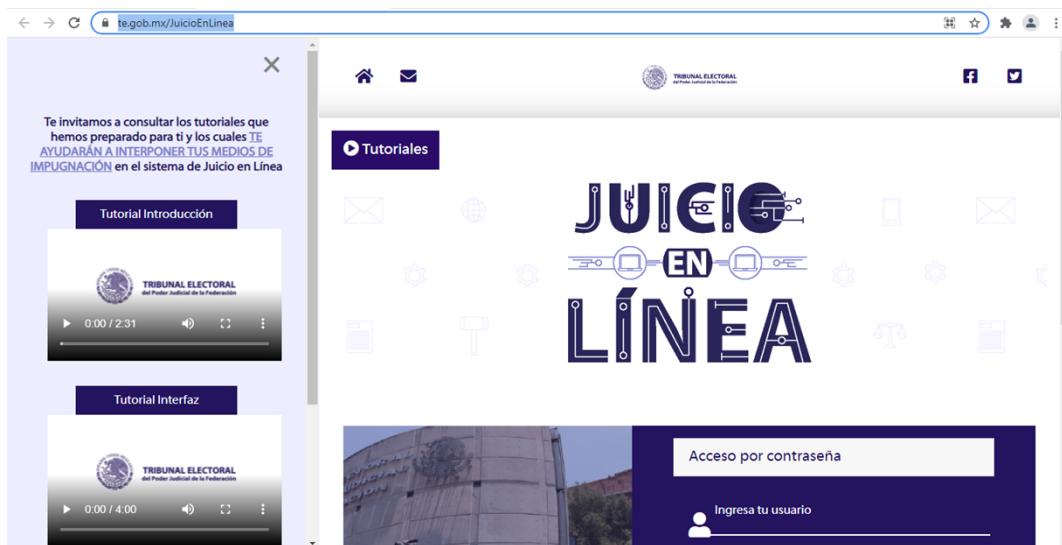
te.gob.mx/JuicioEnLinea

Te invitamos a consultar los tutoriales que hemos preparado para ti y los cuales TE AYUDARÁN A INTERPONER TUS MEDIOS DE IMPUGNACIÓN en el sistema de Juicio en Línea

Tutorial Introducción

TRIBUNAL ELECTORAL
del Poder Judicial de la Federación

0:00 / 2:31

Tutorial Interfaz

TRIBUNAL ELECTORAL
del Poder Judicial de la Federación

0:00 / 4:00

TRIBUNAL ELECTORAL
del Poder Judicial de la Federación

Tutoriales

JUICIO EN LÍNEA

Acceso por contraseña

Ingresa tu usuario